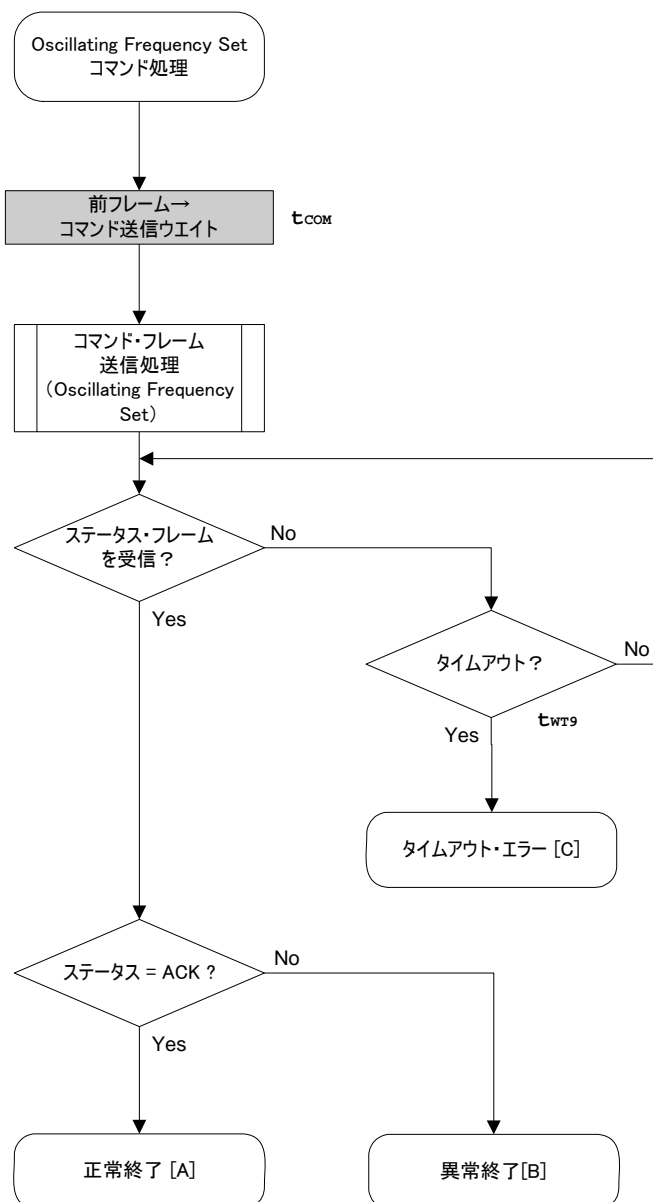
Oscillating Frequency Set
コマンド処理

前フレーム→
コマンド送信ウエイト

$t_{COM}$

コマンド・フレーム
送信処理
（Oscillating Frequency Set）

ステータス・フレーム
を受信？

No

Yes

タイムアウト？

No

$t_{WT9}$

Yes

タイムアウト・エラー [C]

ステータス = ACK ?

No

Yes

正常終了 [A]

異常終了[B]